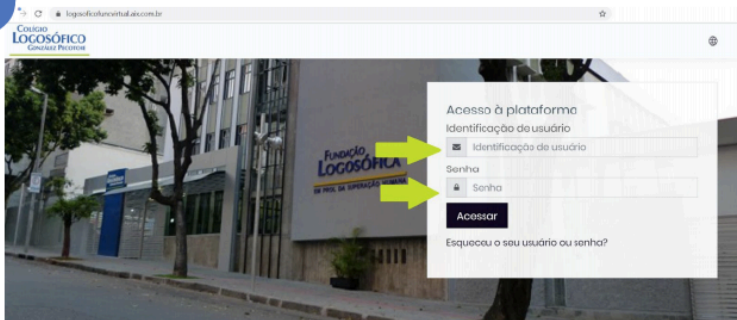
logosoficofuncvirtual.ais.com.br

COLÉGIO LOGOSÓFICO GONZÁLEZ PECOTCHE

FUNDAÇÃO LOGOSÓFICA EM PROL DA SUPERAÇÃO HUMANA

Acesso à plataforma

Identificação de usuário

Identificação de usuário

Senha

Senha

Acessar

Esqueceu o seu usuário ou senha?